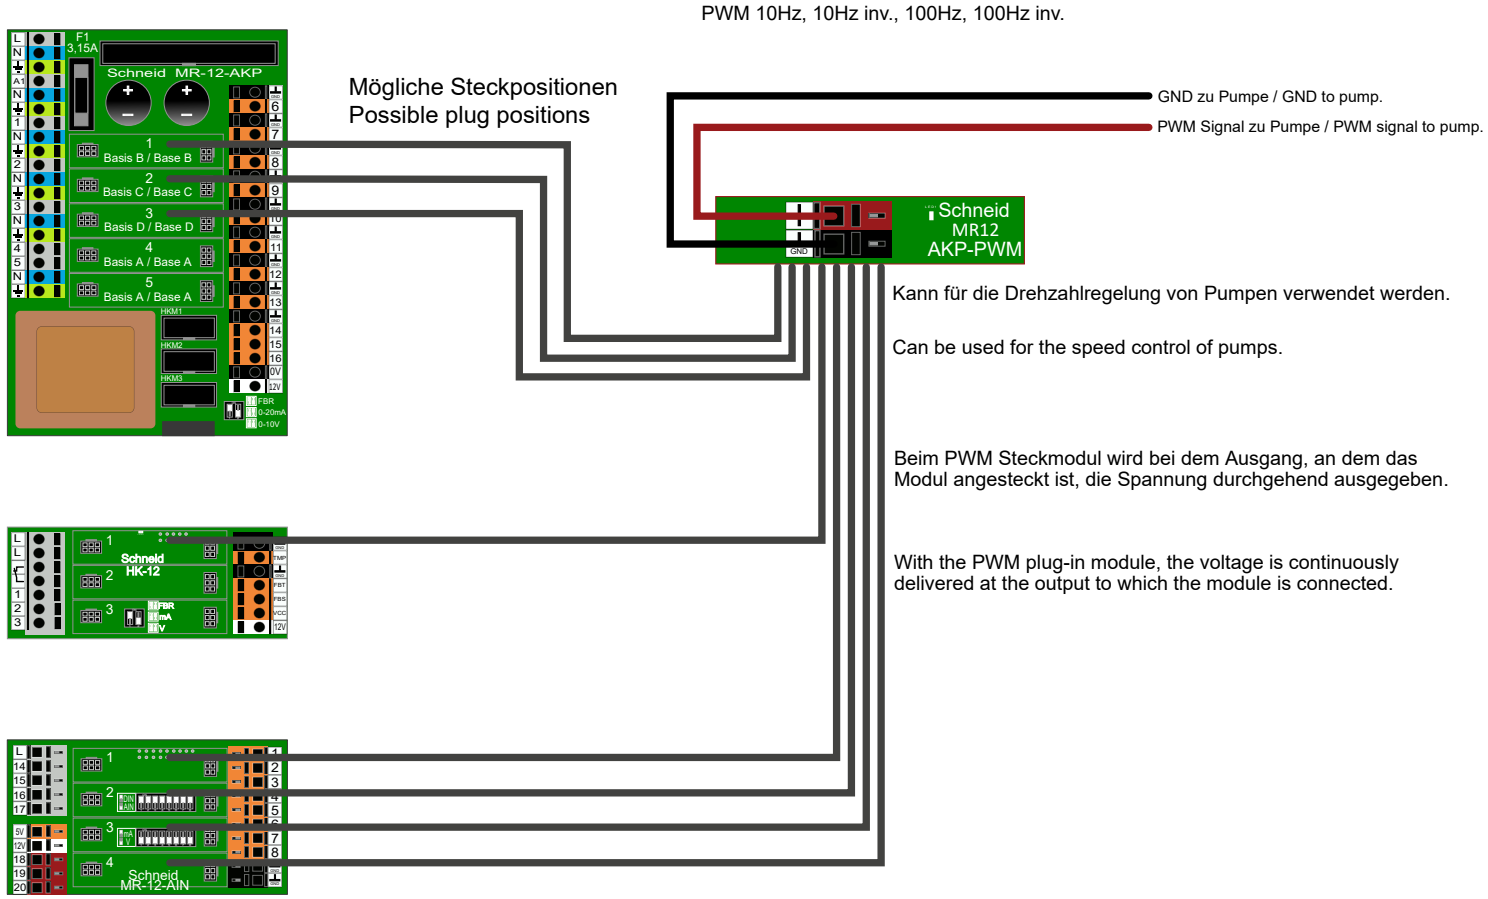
PWM 10Hz, 10Hz inv., 100Hz, 100Hz inv.

Mögliche Steckpositionen
Possible plug positions

GND zu Pumpe / GND to pump.

PWM Signal zu Pumpe / PWM signal to pump.

L
N
A1
N
1
N
2
N
3
N
4
5
N

F1
3,15A

Schneid MR-12-AKP

1
Basis B / Base B
2
Basis C / Base C
3
Basis D / Base D
4
Basis A / Base A
5
Basis A / Base A

HKM1
HKM2
HKM3

6
7
8
9
10
11
12
13
14
15
16
0V
12V

FBR
0-20mA
0-10V

Schneid
MR12
AKP-PWM

GND

Kann für die Drehzahlregelung von Pumpen verwendet werden.

Can be used for the speed control of pumps.

Beim PWM Steckmodul wird bei dem Ausgang, an dem das Modul angesteckt ist, die Spannung durchgehend ausgegeben.

With the PWM plug-in module, the voltage is continuously delivered at the output to which the module is connected.

L
L
1
2
3

1
Schneid
HK-12
2
3
FBR
mA
V

TMP
FBT
FBS
VCC
12V

L
14
15
16
17
5V
12V
18
19
20

1
2
DIN
AIN
3
mA
V
4
Schneid
MR-12-AIN

1
2
3
4
5
6
7
8